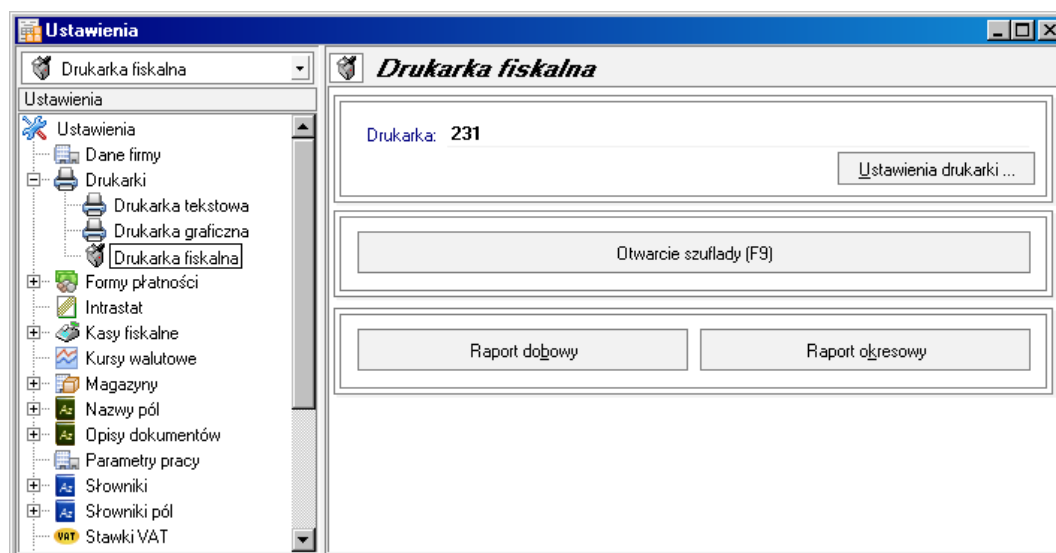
Ustawienia

Drukarka fiskalna

Ustawienia

Ustawienia
Dane firmy
Drukarki
Drukarka tekstowa
Drukarka graficzna
Drukarka fiskalna
Formy płatności
Intrastat
Kasy fiskalne
Kursy walutowe
Magazyny
Nazwy pól
Opisy dokumentów
Parametry pracy
Słowniki
Słowniki pól
VAT Stawki VAT

Drukarka fiskalna

Drukarka: 231

Ustawienia drukarki ...

Otwarcie szuflady (F9)

Raport dobowy

Raport okresowy